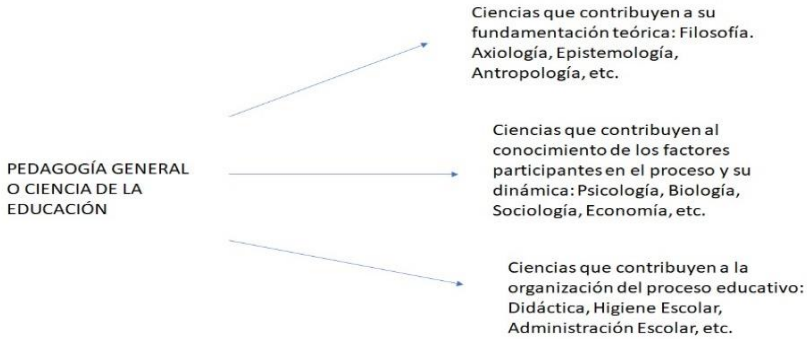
PEDAGOGÍA GENERAL O CIENCIA DE LA EDUCACIÓN

Ciencias que contribuyen a su fundamentación teórica: Filosofía. Axiología, Epistemología, Antropología, etc.

Ciencias que contribuyen al conocimiento de los factores participantes en el proceso y su dinámica: Psicología, Biología, Sociología, Economía, etc.

Ciencias que contribuyen a la organización del proceso educativo: Didáctica, Higiene Escolar, Administración Escolar, etc.